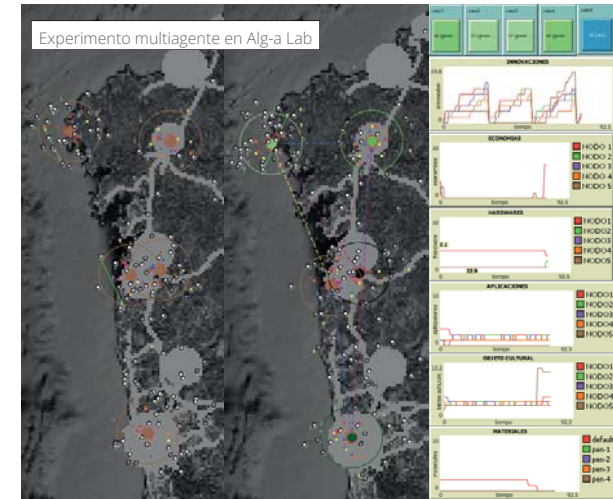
Experimento multiagente en Alg-a Lab

INNOVACIONES
tiempo
ECONOMIAS
NODO 1
NODO 2
NODO 3
NODO 4
NODO 5
tiempo
HARDWARES
NODO1
NODO2
NODO3
NODO4
NODO5
tiempo
APLICACIONES
NODO1
NODO2
NODO3
NODO4
NODO5
tiempo
OBJETO CULTURAL
NODO1
NODO2
NODO3
NODO4
NODO5
tiempo
MATERIALES
default
pen-1
pen-2
pen-3
pen-4
tiempo